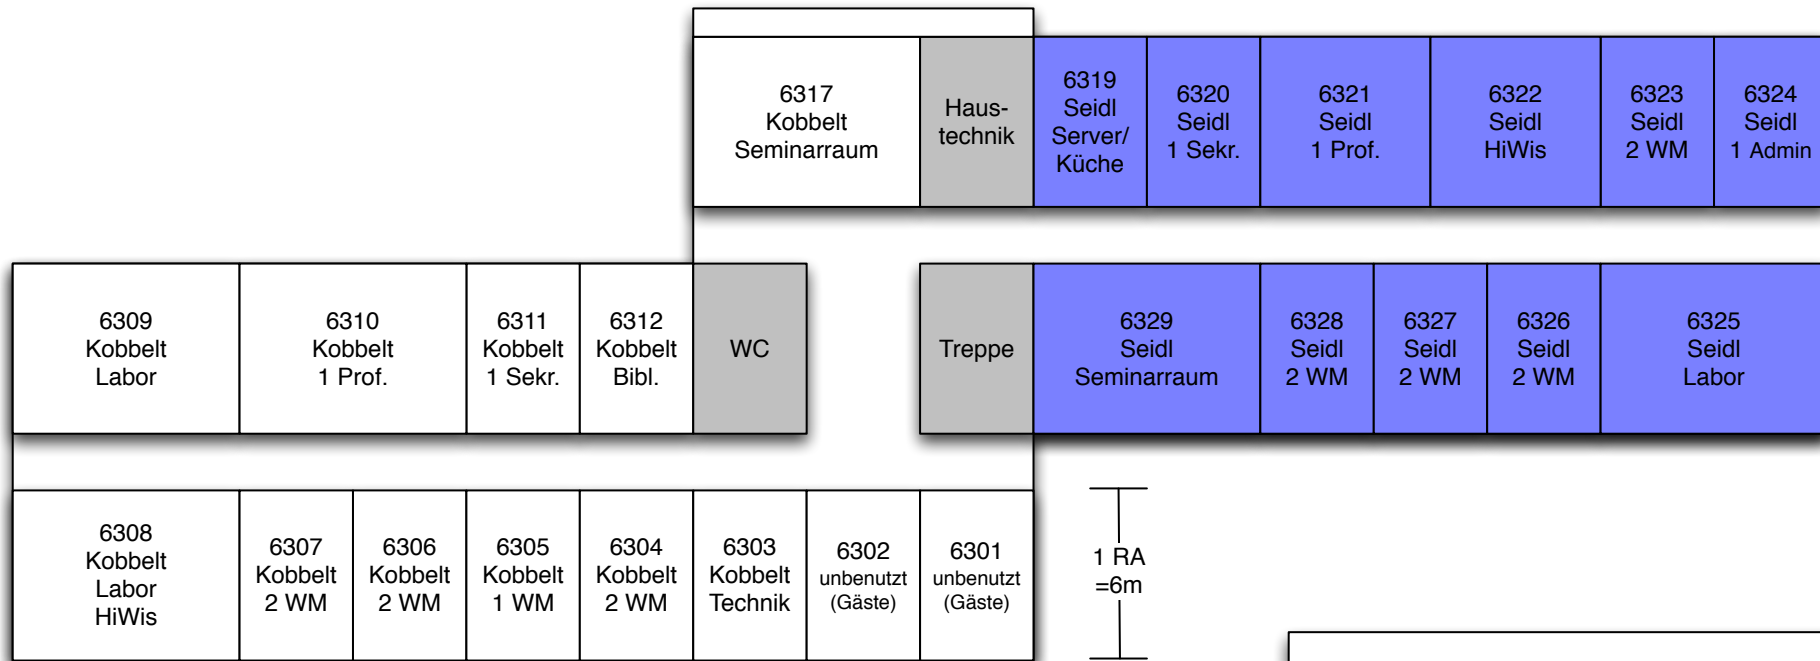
6317
Kobbelt
Seminarraum

Haus-technik

6319
Seidl
Server/
Küche

6320
Seidl
1 Sekr.

6321
Seidl
1 Prof.

6322
Seidl
HiWis

6323
Seidl
2 WM

6324
Seidl
1 Admin

6309
Kobbelt
Labor

6310
Kobbelt
1 Prof.

6311
Kobbelt
1 Sekr.

6312
Kobbelt
Bibl.

WC

Treppe

6329
Seidl
Seminarraum

6328
Seidl
2 WM

6327
Seidl
2 WM

6326
Seidl
2 WM

6325
Seidl
Labor

6308
Kobbelt
Labor
HiWis

6307
Kobbelt
2 WM

6306
Kobbelt
2 WM

6305
Kobbelt
1 WM

6304
Kobbelt
2 WM

6303
Kobbelt
Technik

6302
unbenutzt
(Gäste)

6301
unbenutzt
(Gäste)

1 RA
=6m